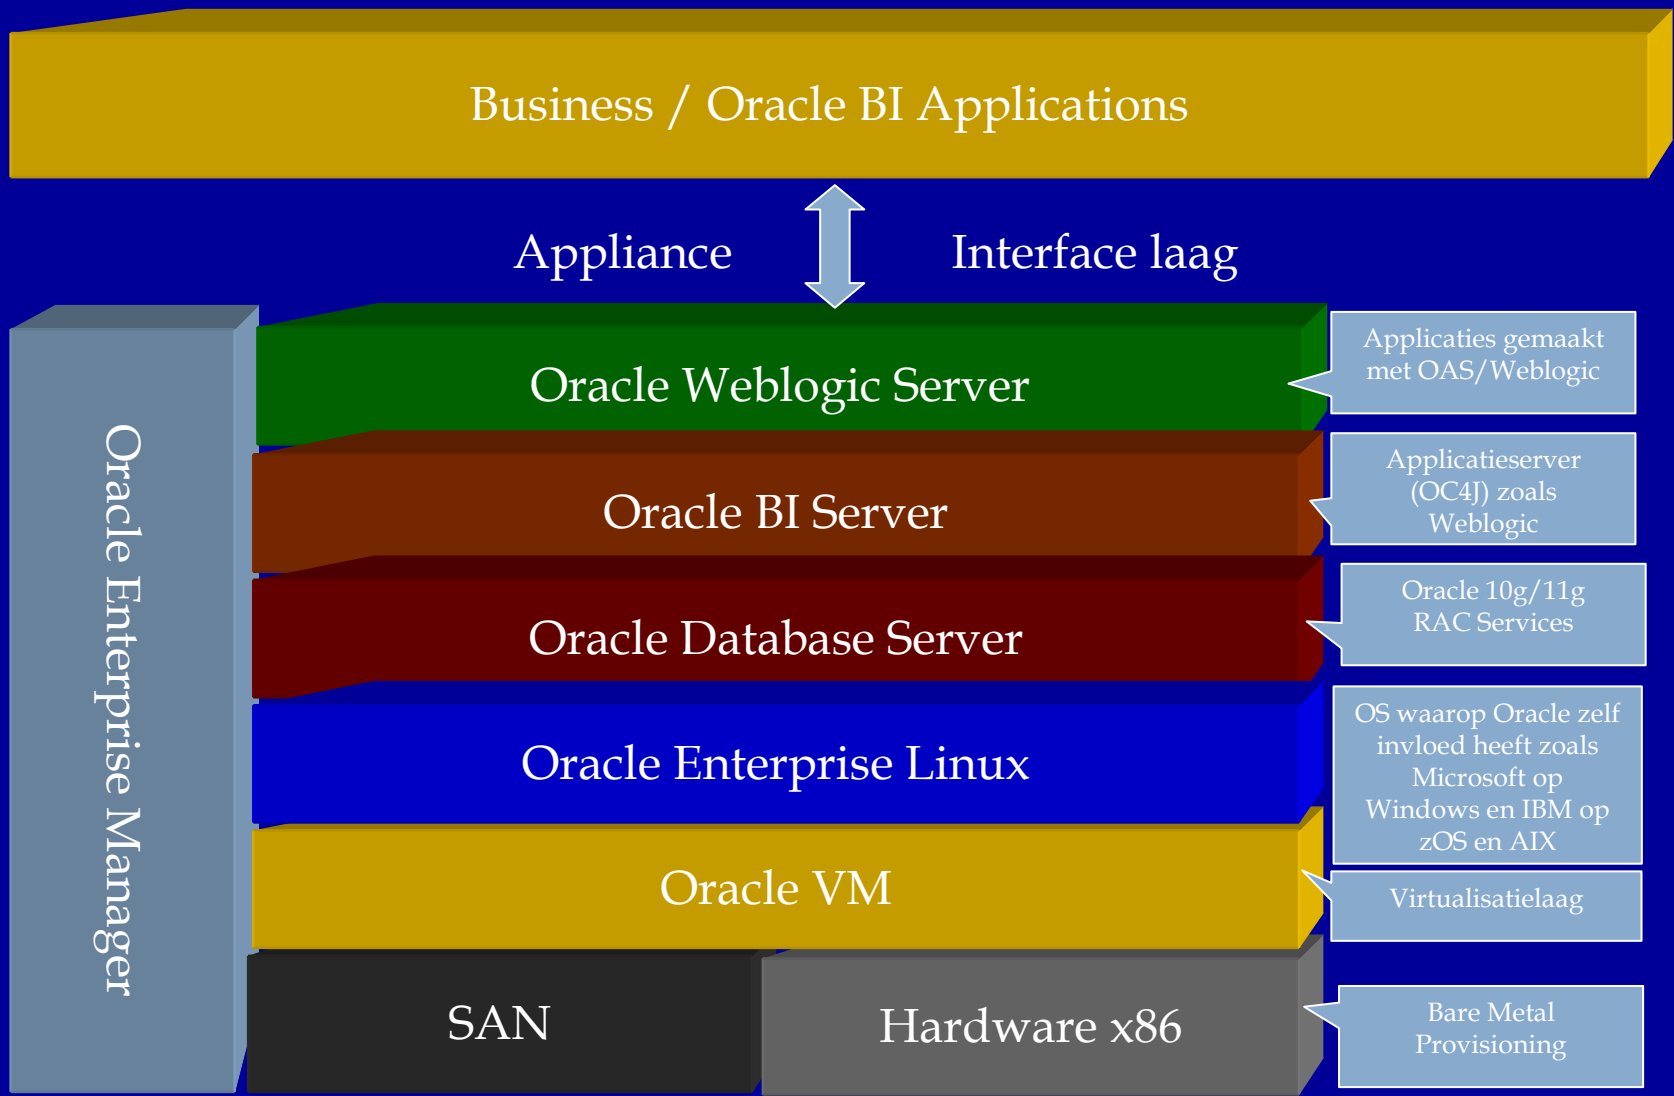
Business / Oracle BI Applications

Appliance

Interface laag

Oracle Enterprise Manager

Oracle Weblogic Server

Applicaties gemaakt met OAS/Weblogic

Oracle BI Server

Applicatieserver (OC4J) zoals Weblogic

Oracle Database Server

Oracle 10g/11g RAC Services

Oracle Enterprise Linux

OS waarop Oracle zelf invloed heeft zoals Microsoft op Windows en IBM op zOS en AIX

Oracle VM

Virtualisatielaag

SAN

Hardware x86

Bare Metal Provisioning